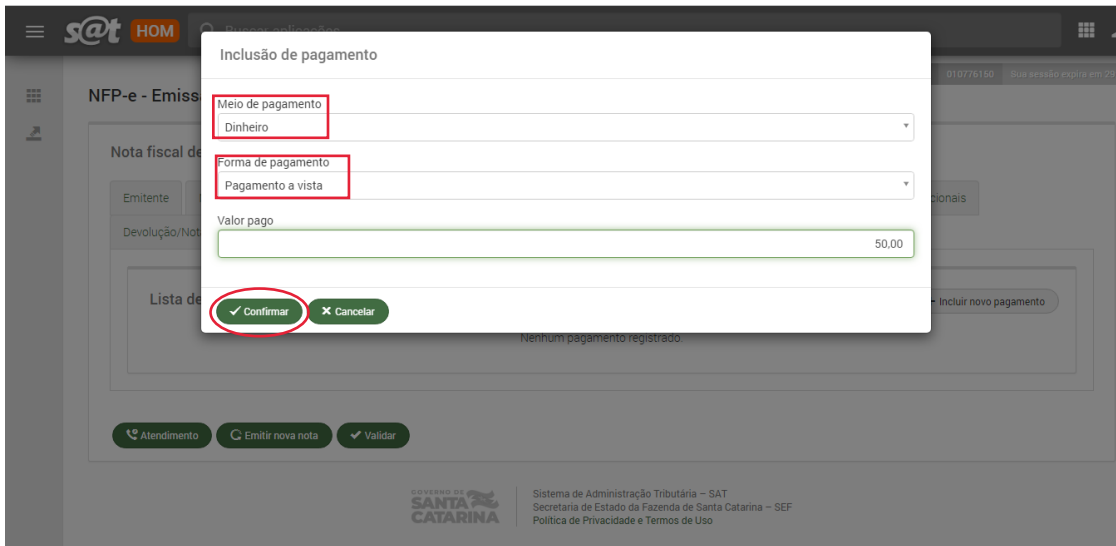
s@t HOM Buscar aplicações

010776150 Sua sessão expira em 29

NFP-e - Emiss

Nota fiscal de

Emitente

Devolução/Not

cionais

Lista de

Inclusão de pagamento

Meio de pagamento
Dinheiro

Forma de pagamento
Pagamento a vista

Valor pago
50,00

✓ Confirmar ✕ Cancelar

+ Incluir novo pagamento

Nenhum pagamento registrado

Atendimento Emitir nova nota ✓ Validar

GOVERNO DE SANTA CATARINA

Sistema de Administração Tributária – SAT
Secretaria de Estado da Fazenda de Santa Catarina – SEF
Política de Privacidade e Termos de Uso